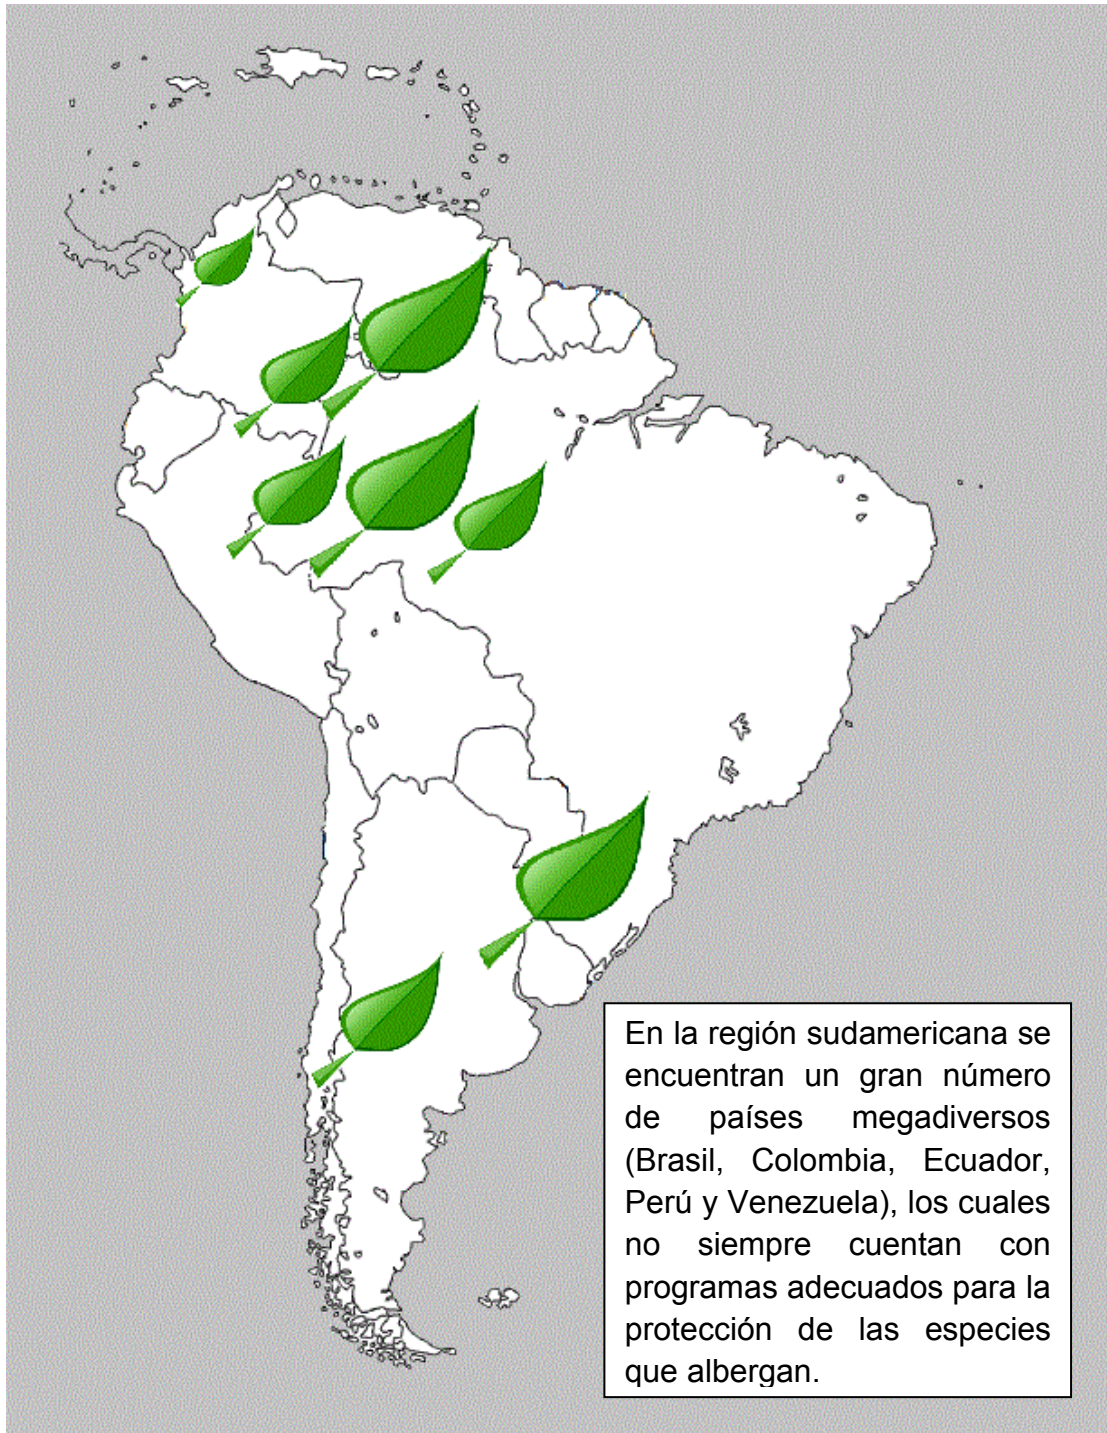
En la región sudamericana se encuentran un gran número de países megadiversos (Brasil, Colombia, Ecuador, Perú y Venezuela), los cuales no siempre cuentan con programas adecuados para la protección de las especies que albergan.